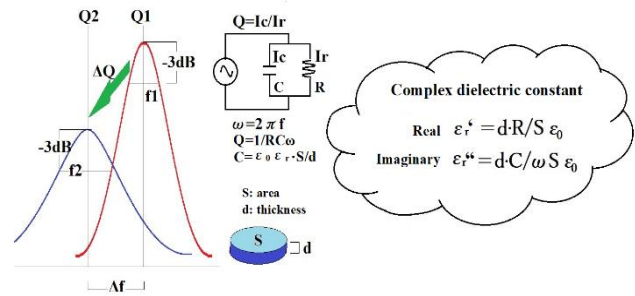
Q2 Q1

-3dB

ΔQ

f1

-3dB

f2

Δf

Q=Ic/Ir

Ic

Ir

C

R

$\omega = 2\pi f$
$Q = 1/RC\omega$
$C = \varepsilon_0 \varepsilon_r \cdot S/d$

S: area
d: thickness

S

d

Complex dielectric constant

Real $\varepsilon_r' = d \cdot R / S \varepsilon_0$

Imaginary $\varepsilon_r'' = d \cdot C / \omega S \varepsilon_0$